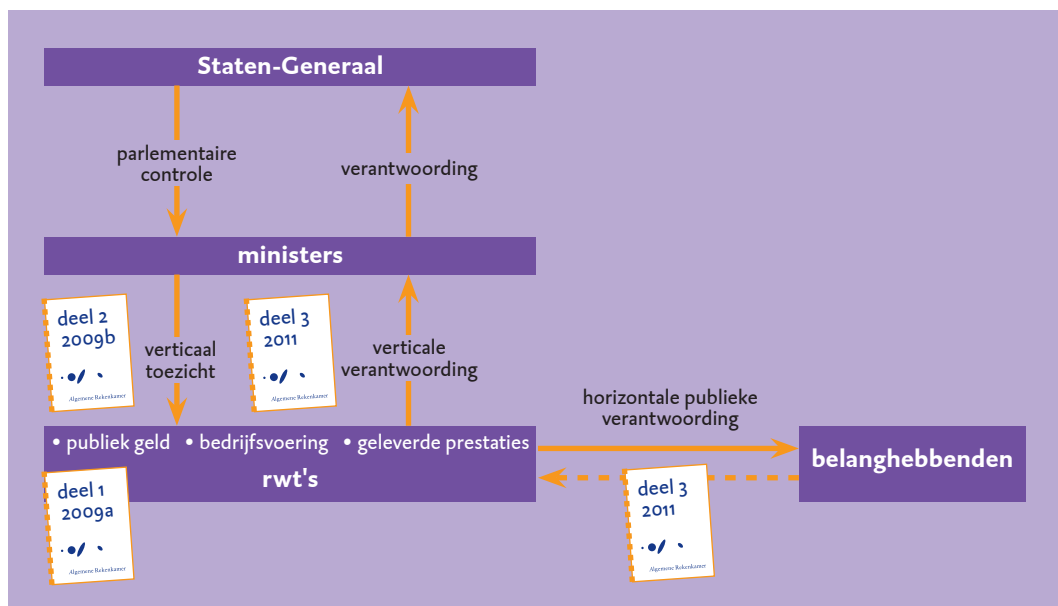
Staten-Generaal

parlementaire controle

verantwoording

ministers

deel 2 2009b

Algemene Rekenkamer

verticaal toezicht

deel 3 2011

Algemene Rekenkamer

verticale verantwoording

horizontale publieke verantwoording

• publiek geld • bedrijfsvoering • geleverde prestaties

rwt's

belanghebbenden

deel 1 2009a

Algemene Rekenkamer

deel 3 2011

Algemene Rekenkamer